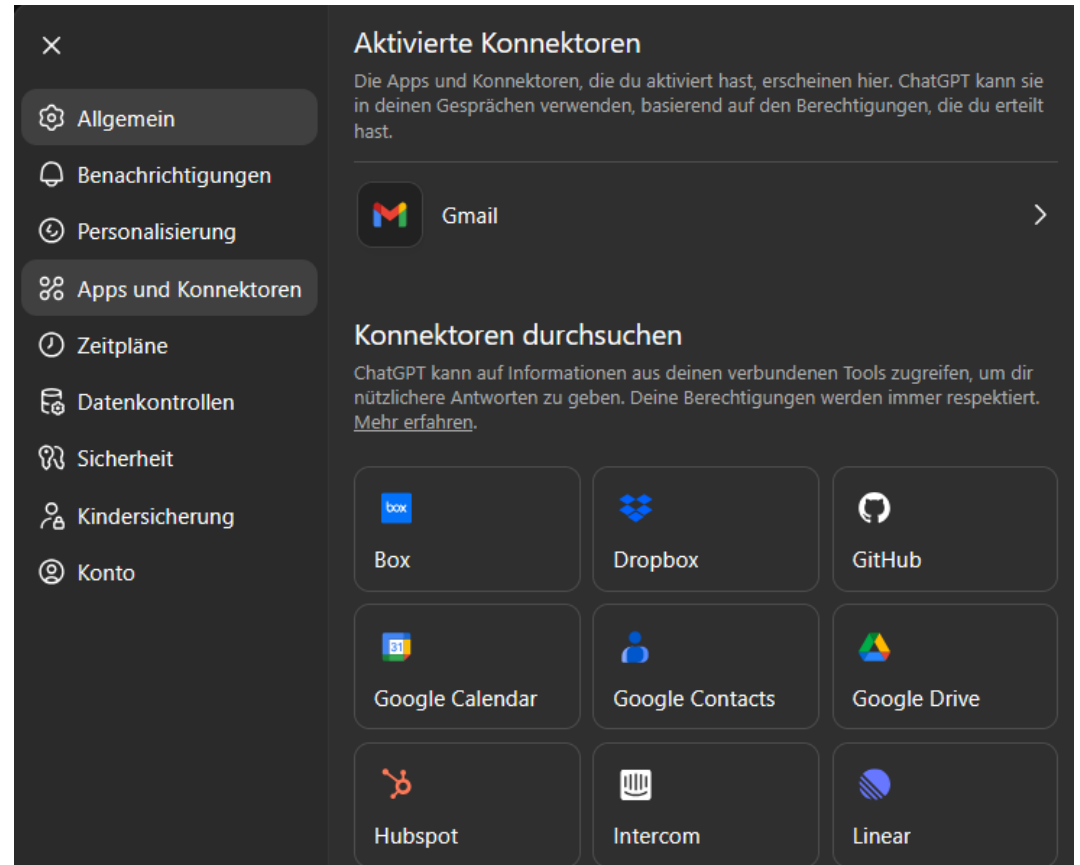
Allgemein
Benachrichtigungen
Personalisierung
Apps und Konnektoren
Zeitpläne
Datenkontrollen
Sicherheit
Kindersicherung
Konto

Aktivierte Konnektoren
Die Apps und Konnektoren, die du aktiviert hast, erscheinen hier. ChatGPT kann sie in deinen Gesprächen verwenden, basierend auf den Berechtigungen, die du erteilt hast.

Gmail

Konnektoren durchsuchen
ChatGPT kann auf Informationen aus deinen verbundenen Tools zugreifen, um dir nützlichere Antworten zu geben. Deine Berechtigungen werden immer respektiert. Mehr erfahren.

box
Box
Dropbox
GitHub
31
Google Calendar
Google Contacts
Google Drive
Hubspot
Intercom
Linear